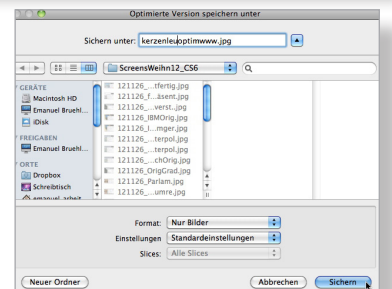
Optimierte Version speichern unter

Sichern unter: kerzenleuoptimwww.jpg

ScreensWeihn12_CS6

GERÄTE
Macintosh HD
Emanuel Bruehl...
iDisk
FREIGABEN
Emanuel Bruehl...
ORTE
Dropbox
Schreibtisch
emanuel_arbeit

121126_...tfertig.jpg
121126_f...ssent.jpg
121126_...verst..jpg
121126_IBMOrig.jpg
121126_I...mger.jpg
121126_...terpol.jpg
121126_...terpol.jpg
121126_...chOrig.jpg
121126_OrigGrad.jpg
121126_Parlam.jpg
121126_...umre.jpg

Format: Nur Bilder
Einstellungen: Standardeinstellungen
Slices: Alle Slices

Neuer Ordner
Abbrechen
Sichern